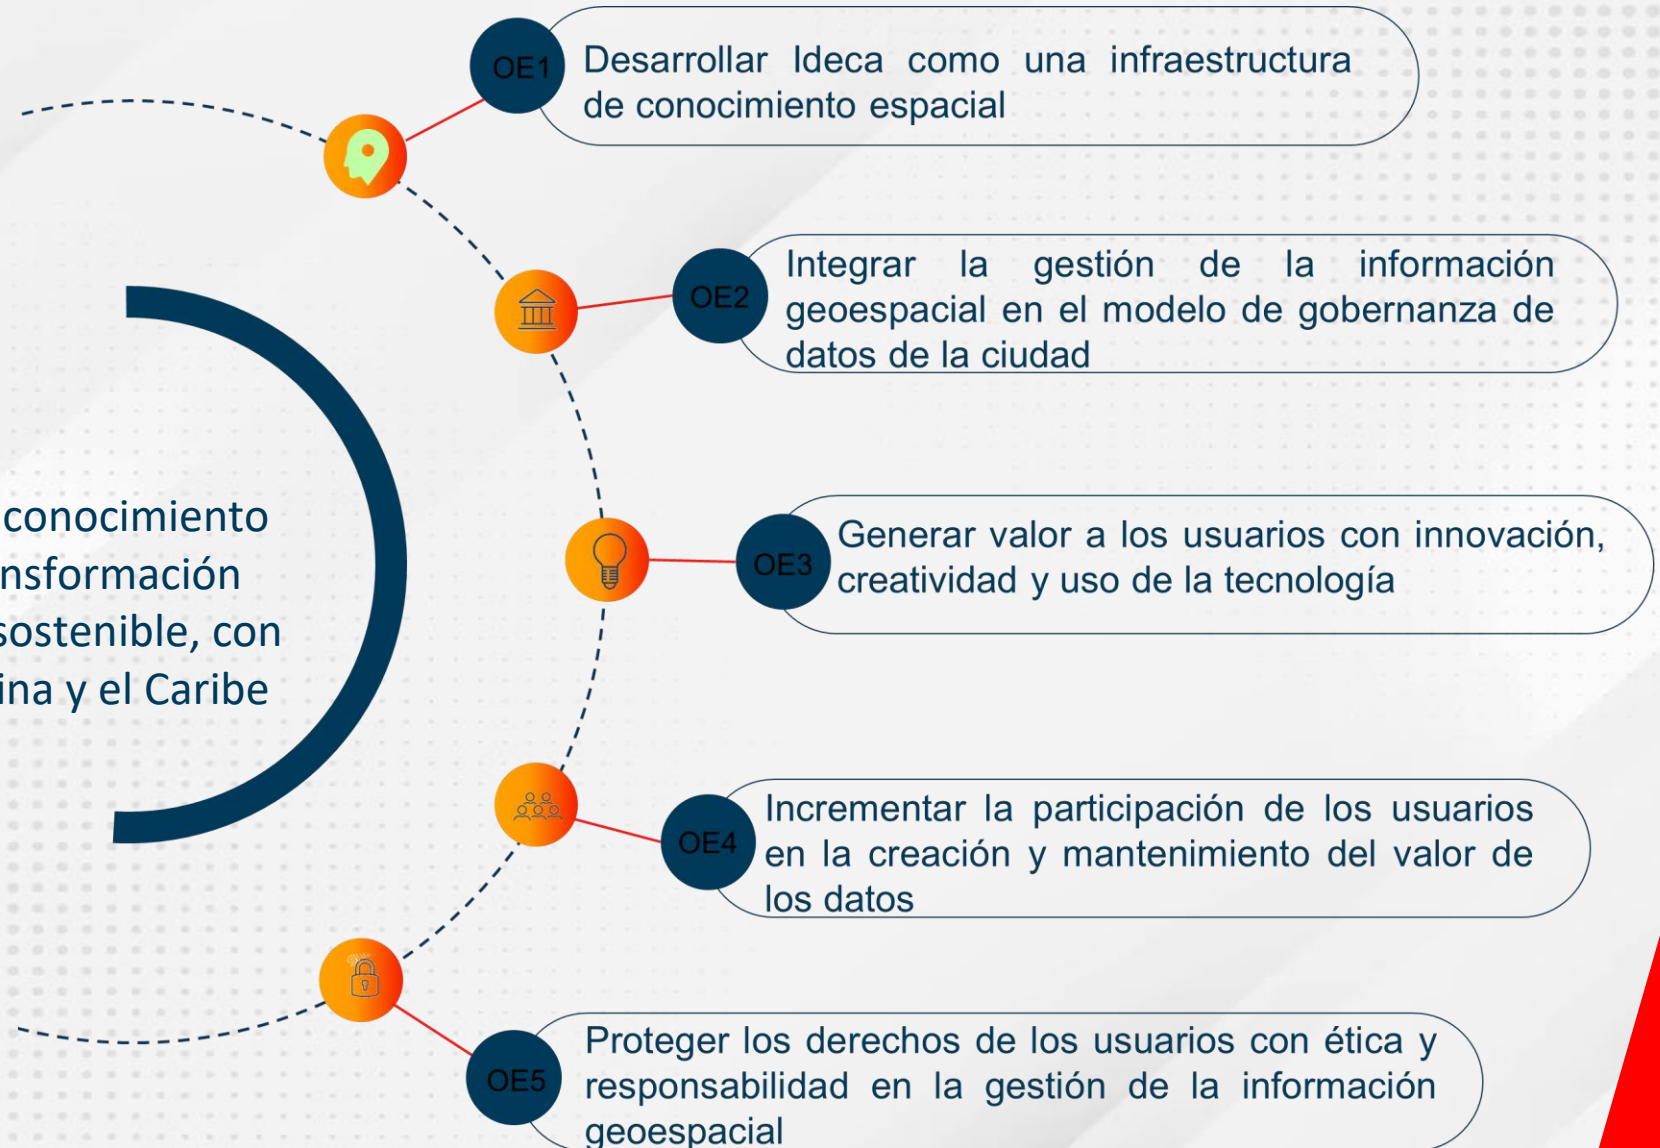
conocimiento
nsformación
sostenible, con
ina y el Caribe

OE1 Desarrollar Ideca como una infraestructura de conocimiento espacial

OE2 Integrar la gestión de la información geoespacial en el modelo de gobernanza de datos de la ciudad

OE3 Generar valor a los usuarios con innovación, creatividad y uso de la tecnología

OE4 Incrementar la participación de los usuarios en la creación y mantenimiento del valor de los datos

OE5 Proteger los derechos de los usuarios con ética y responsabilidad en la gestión de la información geoespacial